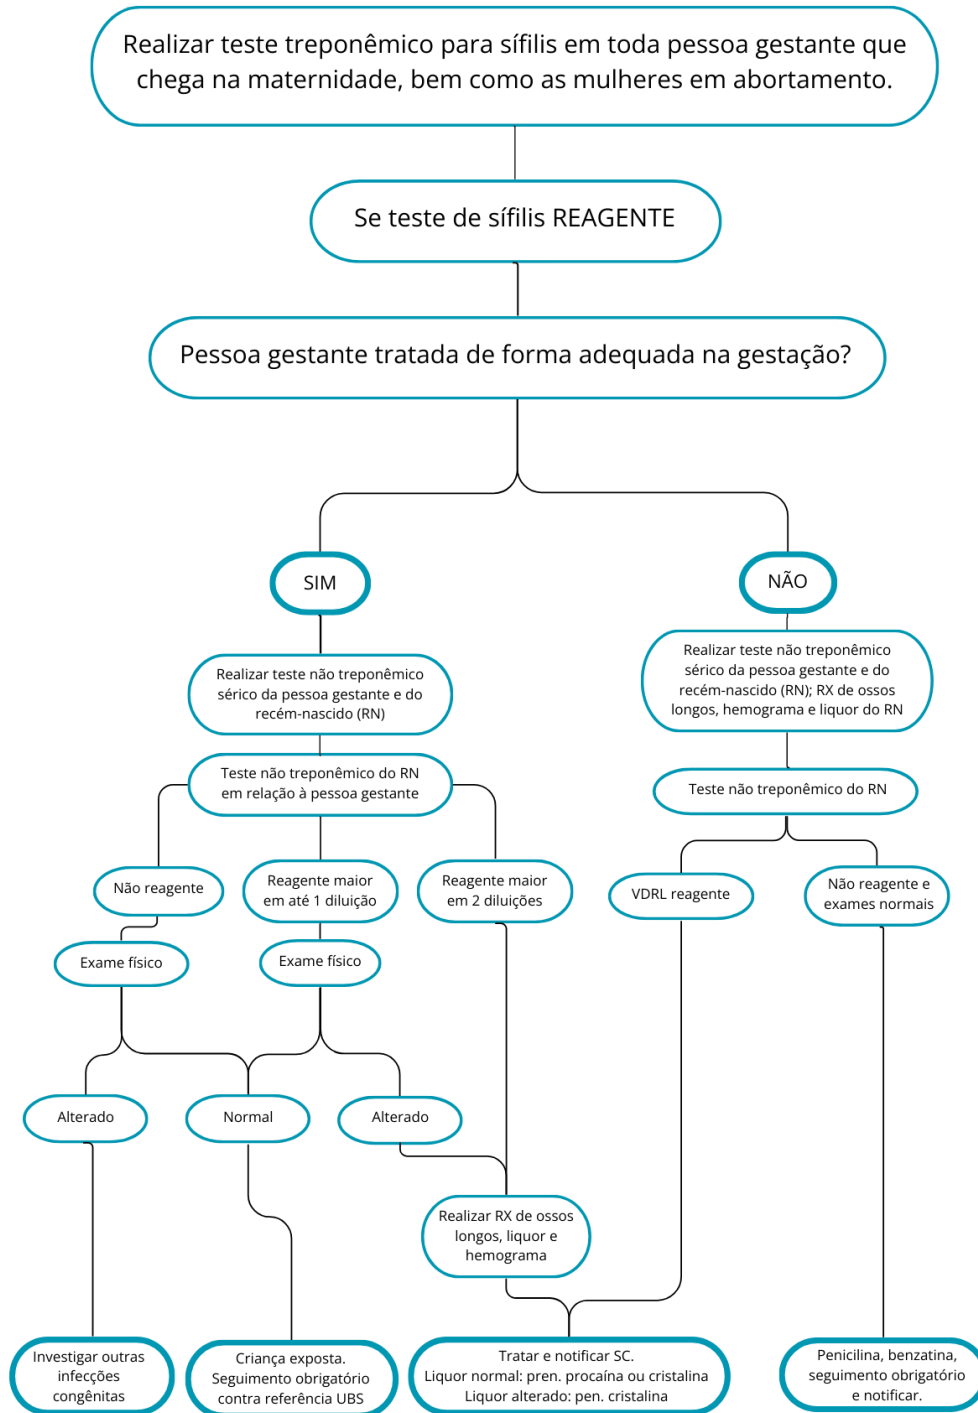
Realizar teste treponêmico para sífilis em toda pessoa gestante que chega na maternidade, bem como as mulheres em abortamento.

Se teste de sífilis REAGENTE

Pessoa gestante tratada de forma adequada na gestação?

SIM

NÃO

Realizar teste não treponêmico sérico da pessoa gestante e do recém-nascido (RN)

Realizar teste não treponêmico sérico da pessoa gestante e do recém-nascido (RN); RX de ossos longos, hemograma e liquor do RN

Teste não treponêmico do RN em relação à pessoa gestante

Teste não treponêmico do RN

Não reagente

Reagente maior em até 1 diluição

Reagente maior em 2 diluições

VDRL reagente

Não reagente e exames normais

Exame físico

Exame físico

Alterado

Normal

Alterado

Realizar RX de ossos longos, liquor e hemograma

Investigar outras infecções congênitas

Criança exposta. Seguimento obrigatório contra referência UBS

Tratar e notificar SC.
Liquor normal: pren. procaína ou cristalina
Liquor alterado: pen. cristalina

Penicilina, benzatina, seguimento obrigatório e notificar.